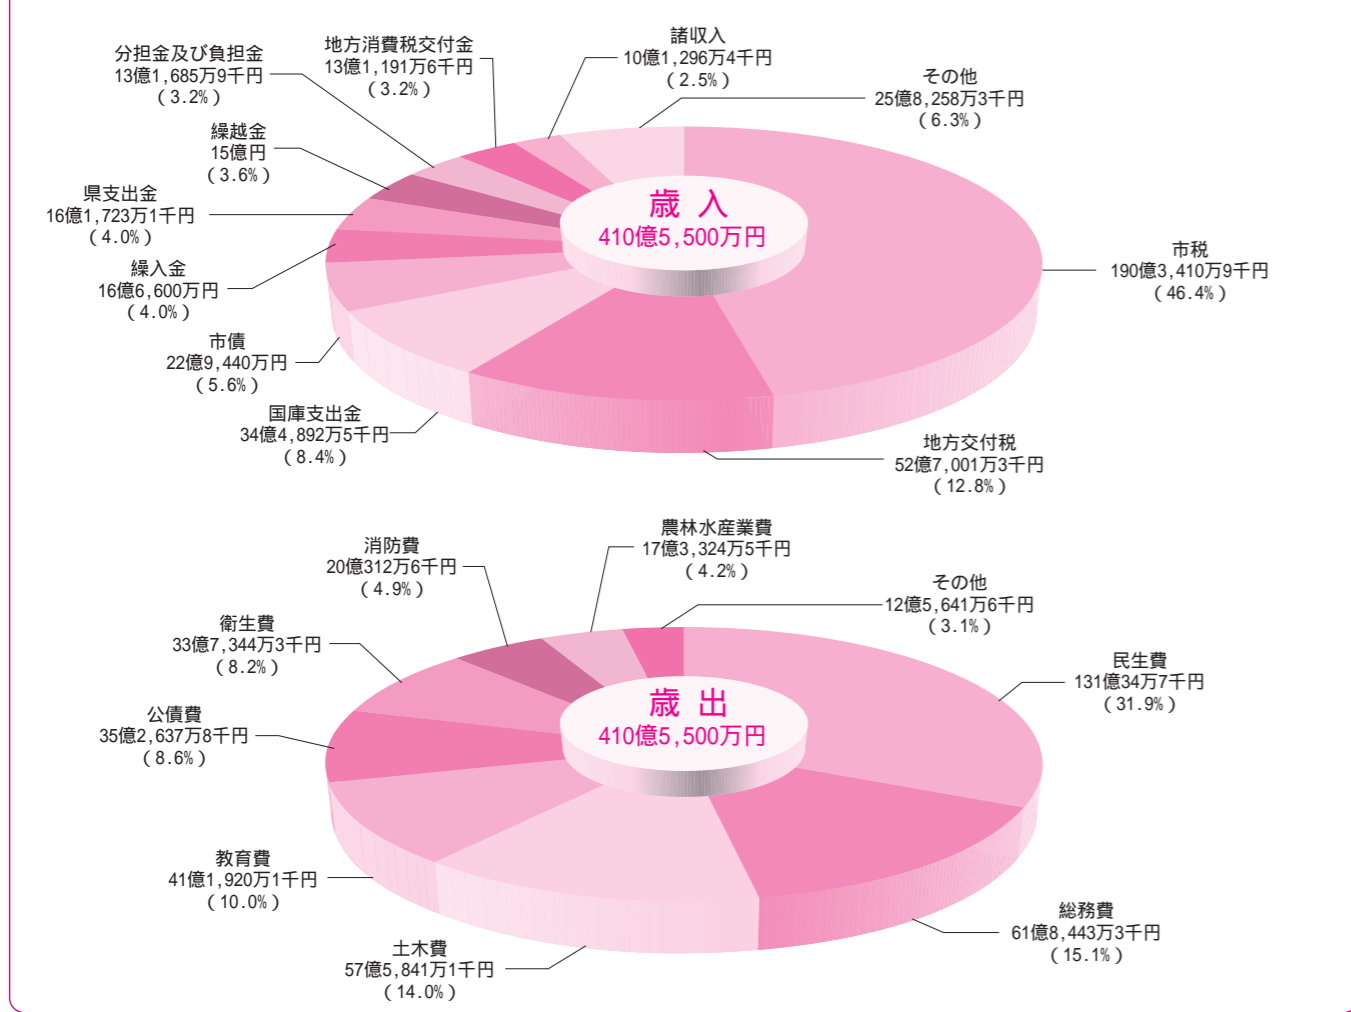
分担金及び負担金
13億1,685万9千円
(3.2%)

地方消費税交付金
13億1,191万6千円
(3.2%)

諸収入
10億1,296万4千円
(2.5%)

その他
25億8,258万3千円
(6.3%)

繰越金
15億円
(3.6%)

県支出金
16億1,723万1千円
(4.0%)

繰入金
16億6,600万円
(4.0%)

市債
22億9,440万円
(5.6%)

国庫支出金
34億4,892万5千円
(8.4%)

歳 入
410億5,500万円

市税
190億3,410万9千円
(46.4%)

地方交付税
52億7,001万3千円
(12.8%)

消防費
20億312万6千円
(4.9%)

農林水産業費
17億3,324万5千円
(4.2%)

その他
12億5,641万6千円
(3.1%)

衛生費
33億7,344万3千円
(8.2%)

公債費
35億2,637万8千円
(8.6%)

歳 出
410億5,500万円

民生費
131億34万7千円
(31.9%)

教育費
41億1,920万1千円
(10.0%)

総務費
61億8,443万3千円
(15.1%)

土木費
57億5,841万1千円
(14.0%)